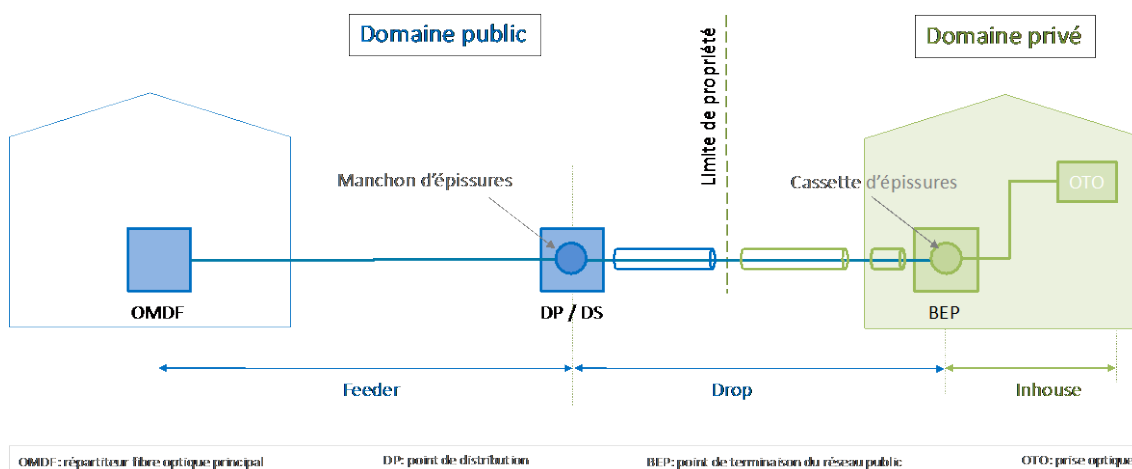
Domaine public

Limite de propriété

Domaine privé

Manchon d'épissures

Cassette d'épissures

OTO

OMDF

DP / DS

BEP

Feeder

Drop

Inhouse

OMDF: répartiteur fibre optique principal

DP: point de distribution

BEP: point de terminaison du réseau public

OTO: prise optique